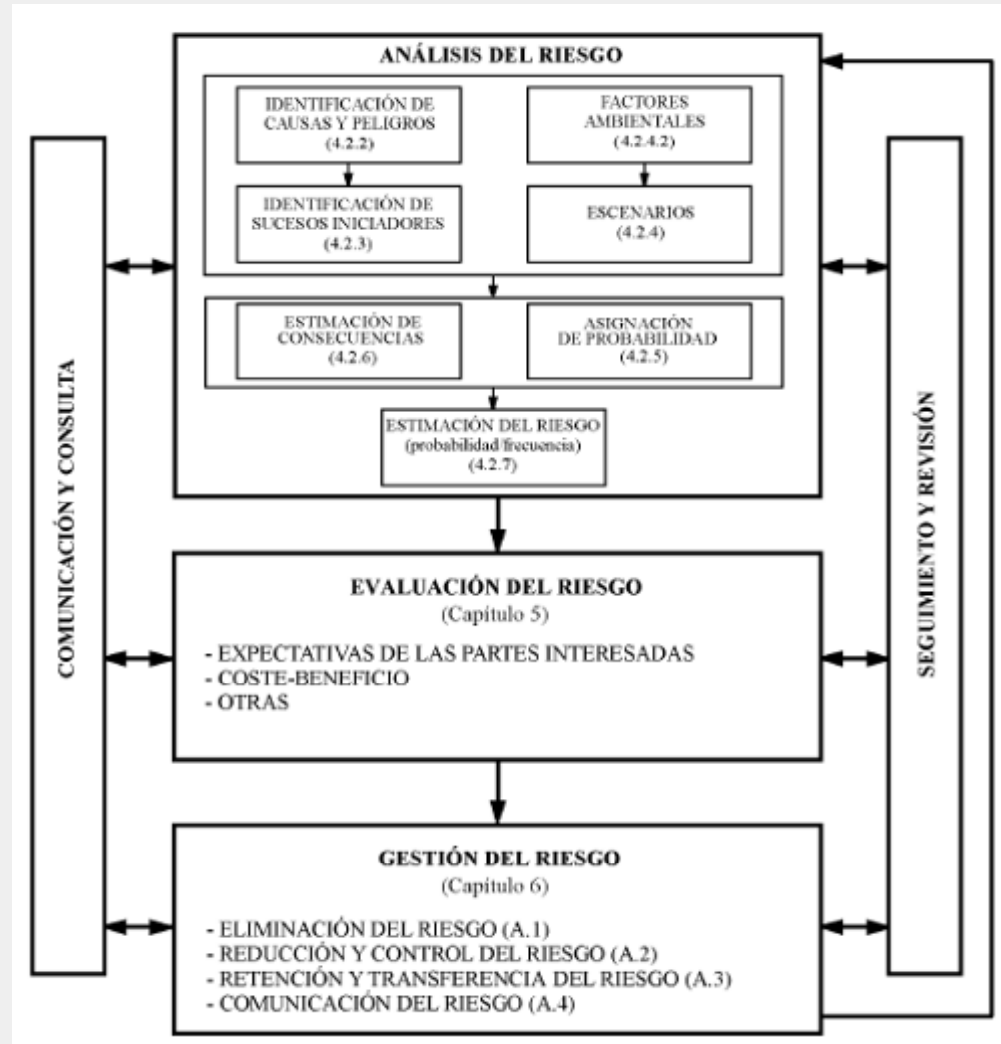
ANÁLISIS DEL RIESGO

IDENTIFICACIÓN DE CAUSAS Y PELIGROS (4.2.2)

FACTORES AMBIENTALES (4.2.4.2)

IDENTIFICACIÓN DE SUCESOS INICIADORES (4.2.3)

ESCENARIOS (4.2.4)

ESTIMACIÓN DE CONSECUENCIAS (4.2.6)

ASIGNACIÓN DE PROBABILIDAD (4.2.5)

ESTIMACIÓN DEL RIESGO (probabilidad/frecuencia) (4.2.7)

COMUNICACIÓN Y CONSULTA

SEGUIMIENTO Y REVISIÓN

EVALUACIÓN DEL RIESGO
(Capítulo 5)

- EXPECTATIVAS DE LAS PARTES INTERESADAS
- COSTE-BENEFICIO
- OTRAS

GESTIÓN DEL RIESGO
(Capítulo 6)

- ELIMINACIÓN DEL RIESGO (A.1)
- REDUCCIÓN Y CONTROL DEL RIESGO (A.2)
- RETENCIÓN Y TRANSFERENCIA DEL RIESGO (A.3)
- COMUNICACIÓN DEL RIESGO (A.4)